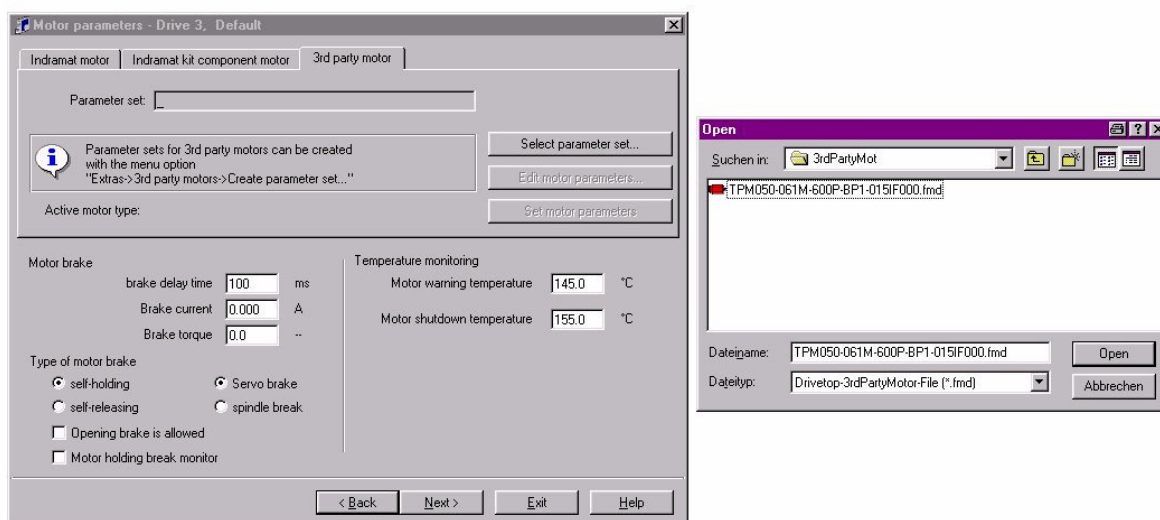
Motor parameters - Drive 3, Default

Indramat motor | Indramat kit component motor | 3rd party motor

Parameter set: _

Parameter sets for 3rd party motors can be created with the menu option "Extras->3rd party motors->Create parameter set..."

Select parameter set...

Edit motor parameters...

Active motor type:

Set motor parameters

Motor brake

brake delay time 100 ms

Brake current 0.000 A

Brake torque 0.0 --

Type of motor brake

self-holding

Servo brake

self-releasing

spindle break

Opening brake is allowed

Motor holding break monitor

Temperature monitoring

Motor warning temperature 145.0 °C

Motor shutdown temperature 155.0 °C

< Back

Next >

Exit

Help

Open

Suchen in: 3rdPartyMot

TPM050-061M-600P-BP1-015IF000.fmd

Dateiname: TPM050-061M-600P-BP1-015IF000.fmd

Open

Dateityp: Drivetop-3rdPartyMotor-File (*.fmd)

Abbrechen